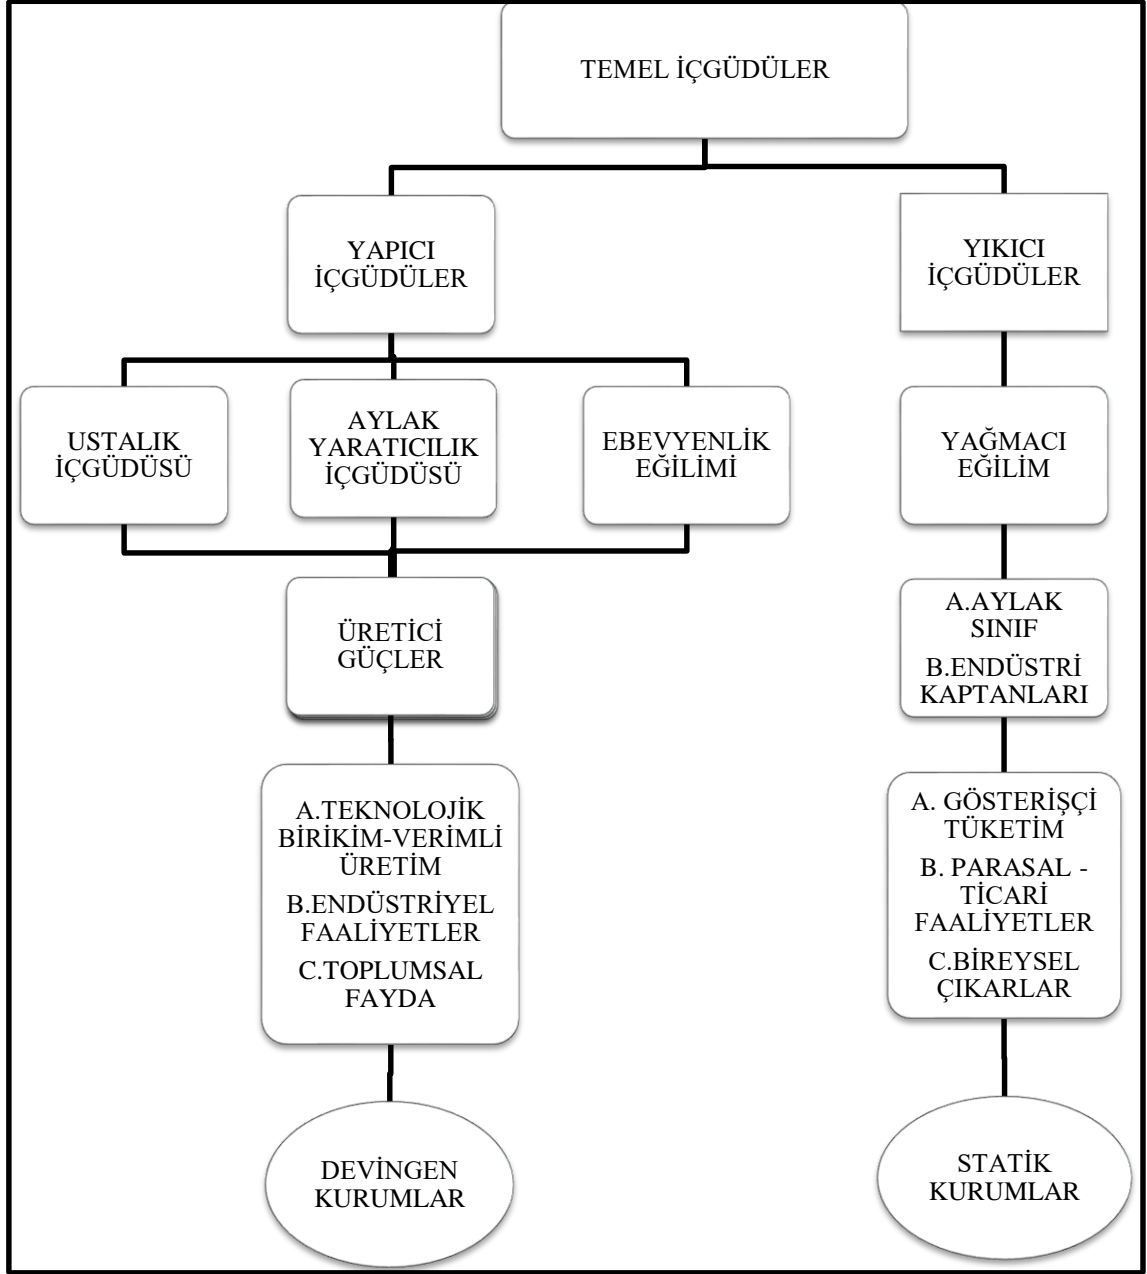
TEMEL İÇGÜDÜLER

YAPICI İÇGÜDÜLER

YIKICI İÇGÜDÜLER

USTALIK İÇGÜDÜSÜ

AYLAK YARATICILIK İÇGÜDÜSÜ

EBEVYENLİK EĞİLİMİ

YAĞMACI EĞİLİM

ÜRETİCİ GÜÇLER

A.AYLAK SINIF

B.ENDÜSTRİ KAPTANLARI

A.TEKNOLOJİK BİRİKİM-VERİMLİ ÜRETİM

B.ENDÜSTRİYEL FAALİYETLER

C.TOPLUMSAL FAYDA

A. GÖSTERİŞÇİ TÜKETİM

B. PARASAL - TİCARİ FAALİYETLER

C.BİREYSEL ÇIKARLAR

DEVİNGEN KURUMLAR

STATİK KURUMLAR